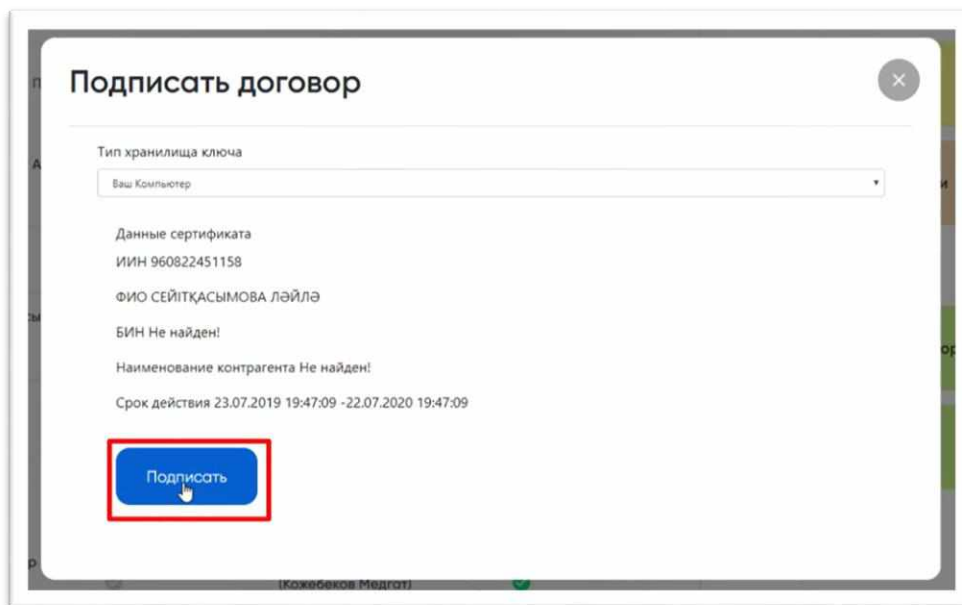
Подписать договор

×

Тип хранилища ключа

Ваш Компьютер

Данные сертификата

ИИН 960822451158

ФИО СЕЙІТҚАСЫМОВА ЛӘЙЛӘ

БИН Не найден!

Наименование контрагента Не найден!

Срок действия 23.07.2019 19:47:09 -22.07.2020 19:47:09

Подписать

(Кожебеков Медгат)